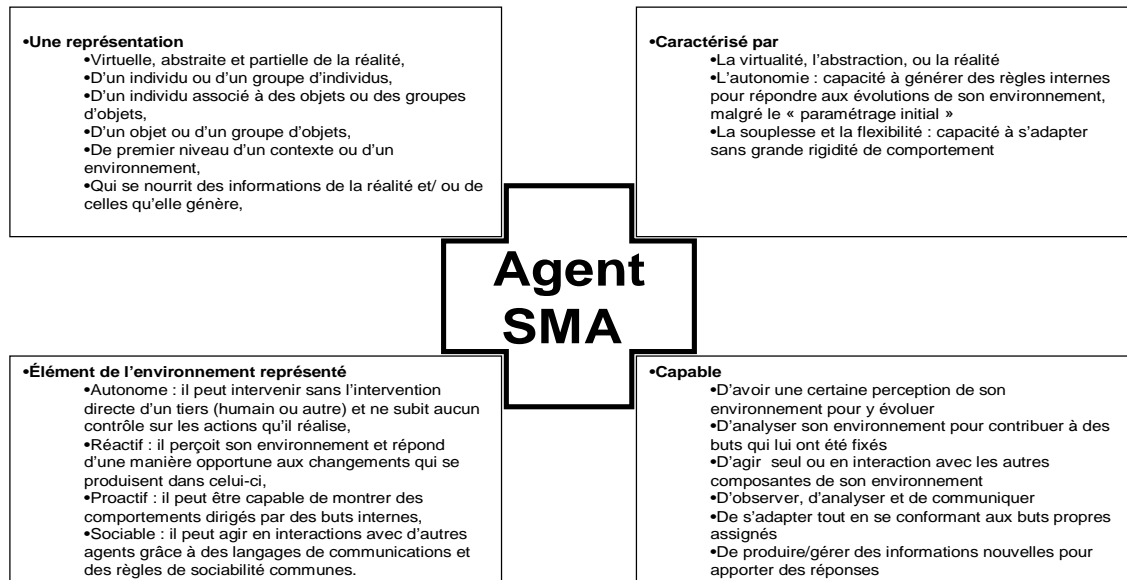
•Une représentation
•Virtuelle, abstraite et partielle de la réalité,
•D'un individu ou d'un groupe d'individus,
•D'un individu associé à des objets ou des groupes d'objets,
•D'un objet ou d'un groupe d'objets,
•De premier niveau d'un contexte ou d'un environnement,
•Qui se nourrit des informations de la réalité et/ ou de celles qu'elle génère,

•Caractérisé par
•La virtualité, l'abstraction, ou la réalité
•L'autonomie : capacité à générer des règles internes pour répondre aux évolutions de son environnement, malgré le « paramétrage initial »
•La souplesse et la flexibilité : capacité à s'adapter sans grande rigidité de comportement

Agent SMA

•Élément de l'environnement représenté
•Autonome : il peut intervenir sans l'intervention directe d'un tiers (humain ou autre) et ne subit aucun contrôle sur les actions qu'il réalise,
•Réactif : il perçoit son environnement et répond d'une manière opportune aux changements qui se produisent dans celui-ci,
•Proactif : il peut être capable de montrer des comportements dirigés par des buts internes,
•Sociable : il peut agir en interactions avec d'autres agents grâce à des langages de communications et des règles de sociabilité communes.

•Capable
•D'avoir une certaine perception de son environnement pour y évoluer
•D'analyser son environnement pour contribuer à des buts qui lui ont été fixés
•D'agir seul ou en interaction avec les autres composantes de son environnement
•D'observer, d'analyser et de communiquer
•De s'adapter tout en se conformant aux buts propres assignés
•De produire/gérer des informations nouvelles pour apporter des réponses